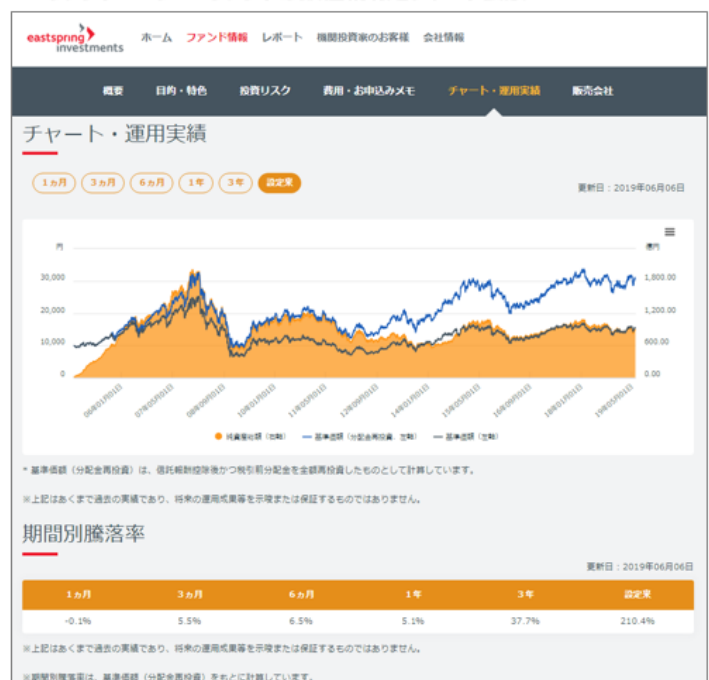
eastspring investments

ホーム　ファンド情報　レポート　機関投資家のお客様　会社情報

概要　目的・特色　投資リスク　費用・お申込みメモ　チャート・運用実績　販売会社

チャート・運用実績

1ヵ月　3ヵ月　6ヵ月　1年　3年　設定来

更新日：2019年06月06日

円　億円

30,000　20,000　10,000　0

1,800.00　1,200.00　600.00　0.00

06年01月01日　07年05月01日　08年09月01日　10年01月01日　11年05月01日　12年09月01日　14年01月01日　15年05月01日　16年09月01日　18年01月01日　19年05月01日

純資産総額（右軸）　基準価額（分配金再投資、左軸）　基準価額（左軸）

＊基準価額（分配金再投資）は、信託報酬控除後かつ税引前分配金を全額再投資したものとして計算しています。

※上記はあくまで過去の実績であり、将来の運用成果等を示唆または保証するものではありません。

期間別騰落率

更新日：2019年06月06日

| 1ヵ月 | 3ヵ月 | 6ヵ月 | 1年 | 3年 | 設定来 |
|---|---|---|---|---|---|
| -0.1% | 5.5% | 6.5% | 5.1% | 37.7% | 210.4% |

※上記はあくまで過去の実績であり、将来の運用成果等を示唆または保証するものではありません。

※期間別騰落率は、基準価額（分配金再投資）をもとに計算しています。